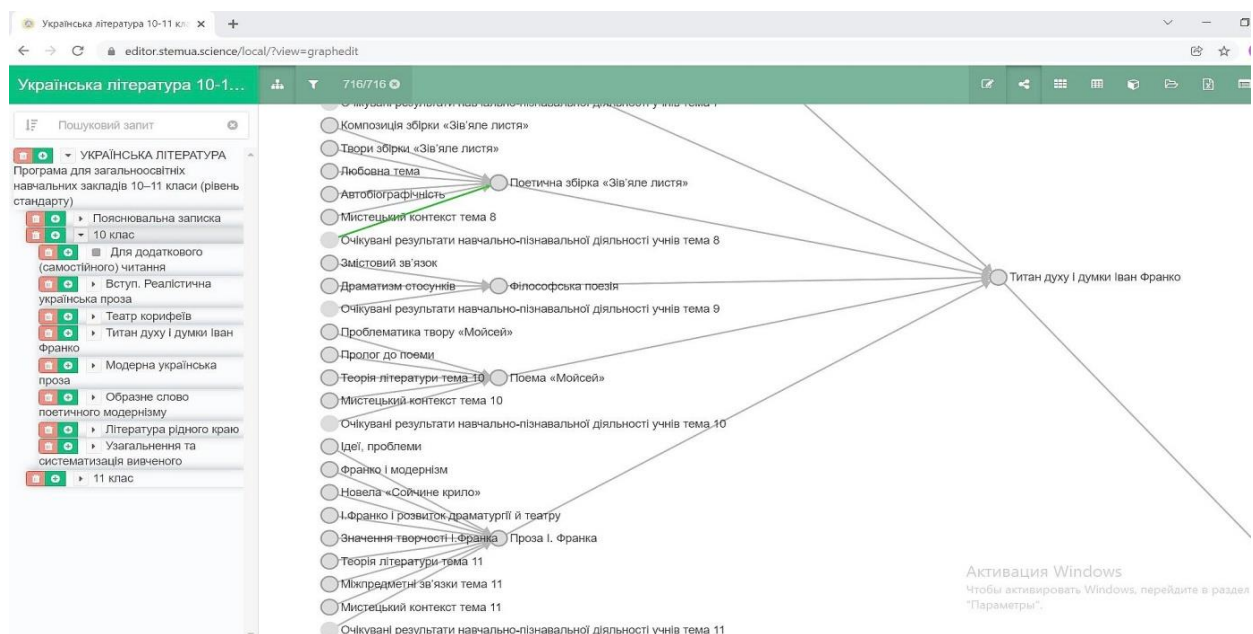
Українська література 10-11 кл ×
editor.stemua.science/local/?view=graphedit
Українська література 10-1...
716/716
Пошуковий запит
УКРАЇНСЬКА ЛІТЕРАТУРА Програма для загальноосвітніх навчальних закладів 10–11 класи (рівень стандарту)
Пояснювальна записка
10 клас
Для додаткового (самостійного) читання
Вступ. Реалістична українська проза
Театр корифеїв
Титан духу і думки Іван Франко
Модерна українська проза
Образне слово поетичного модернізму
Література рідного краю
Узагальнення та систематизація вивченого
11 клас

Очікувані результати навчально-пізнавальної діяльності учнів тема 7
Композиція збірки «Зів'яле листя»
Твори збірки «Зів'яле листя»
Любовна тема
Автобіографічність
Поетична збірка «Зів'яле листя»
Мистецький контекст тема 8
Очікувані результати навчально-пізнавальної діяльності учнів тема 8
Змістовий зв'язок
Драматизм стосунків
Філософська поезія
Титан духу і думки Іван Франко
Очікувані результати навчально-пізнавальної діяльності учнів тема 9
Проблематика твору «Мойсей»
Пролог до поеми
Теорія літератури тема 10
Поема «Мойсей»
Мистецький контекст тема 10
Очікувані результати навчально-пізнавальної діяльності учнів тема 10
Ідеї, проблеми
Франко і модернізм
Новела «Сойчине крило»
І.Франко і розвиток драматургії й театру
Значення творчості І.Франка
Проза І. Франка
Теорія літератури тема 11
Міжпредметні зв'язки тема 11
Мистецький контекст тема 11
Очікувані результати навчально-пізнавальної діяльності учнів тема 11

Активация Windows
Чтобы активировать Windows, перейдите в раздел "Параметры".